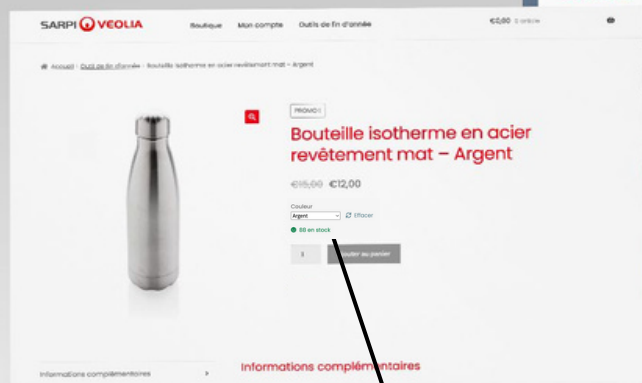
SARPI VEOLIA

Boutique Mon compte Outils de fin d'année

€0,00 0 article

Accueil › Outils de fin d'année › Bouteille isotherme en acier revêtement mat – Argent

PROMO !

Bouteille isotherme en acier revêtement mat – Argent

~~€15,00~~ €12,00

Couleur
Argent
Effacer

88 en stock

1

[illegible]outer au panier

Informations complémentaires

Informations complémentaires